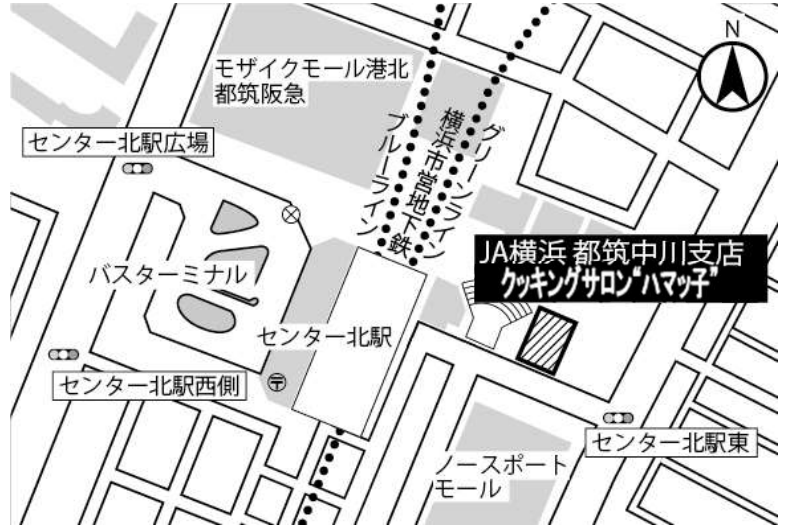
N

モザイクモール港北
都筑阪急

センター北駅広場

グリーンライン

横浜市営地下鉄

ブルーライン

バスターミナル

センター北駅

JA横浜 都筑中川支店
クッキングサロン"ハマッ子"

センター北駅西側

センター北駅東

ノースポート
モール